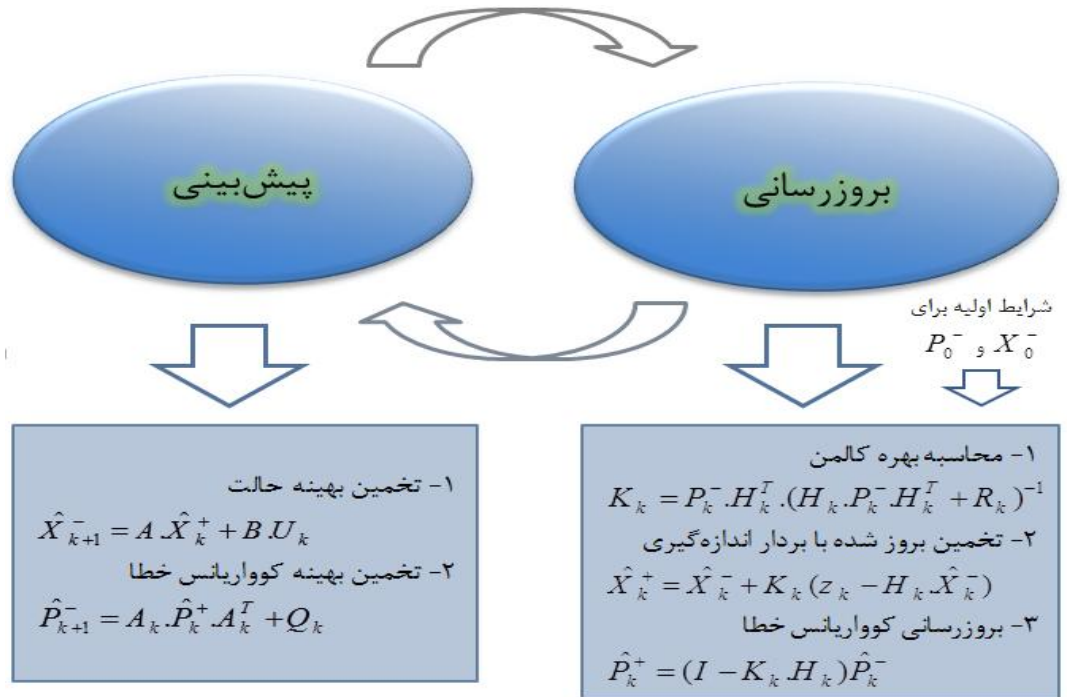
پیش‌بینی

بروزرسانی

شرایط اولیه برای
$P_0^-$ و $X_0^-$

۱- تخمین بهینه حالت
$\hat{X}_{k+1}^- = A.\hat{X}_k^+ + B.U_k$
۲- تخمین بهینه کوواریانس خطا
$\hat{P}_{k+1}^- = A_k.\hat{P}_k^+.A_k^T + Q_k$

۱- محاسبه بهره کالمن
$K_k = P_k^-.H_k^T.(H_k.P_k^-.H_k^T + R_k)^{-1}$
۲- تخمین بروز شده با بردار اندازه‌گیری
$\hat{X}_k^+ = \hat{X}_k^- + K_k(z_k - H_k.\hat{X}_k^-)$
۳- بروزرسانی کوواریانس خطا
$\hat{P}_k^+ = (I - K_k.H_k)\hat{P}_k^-$